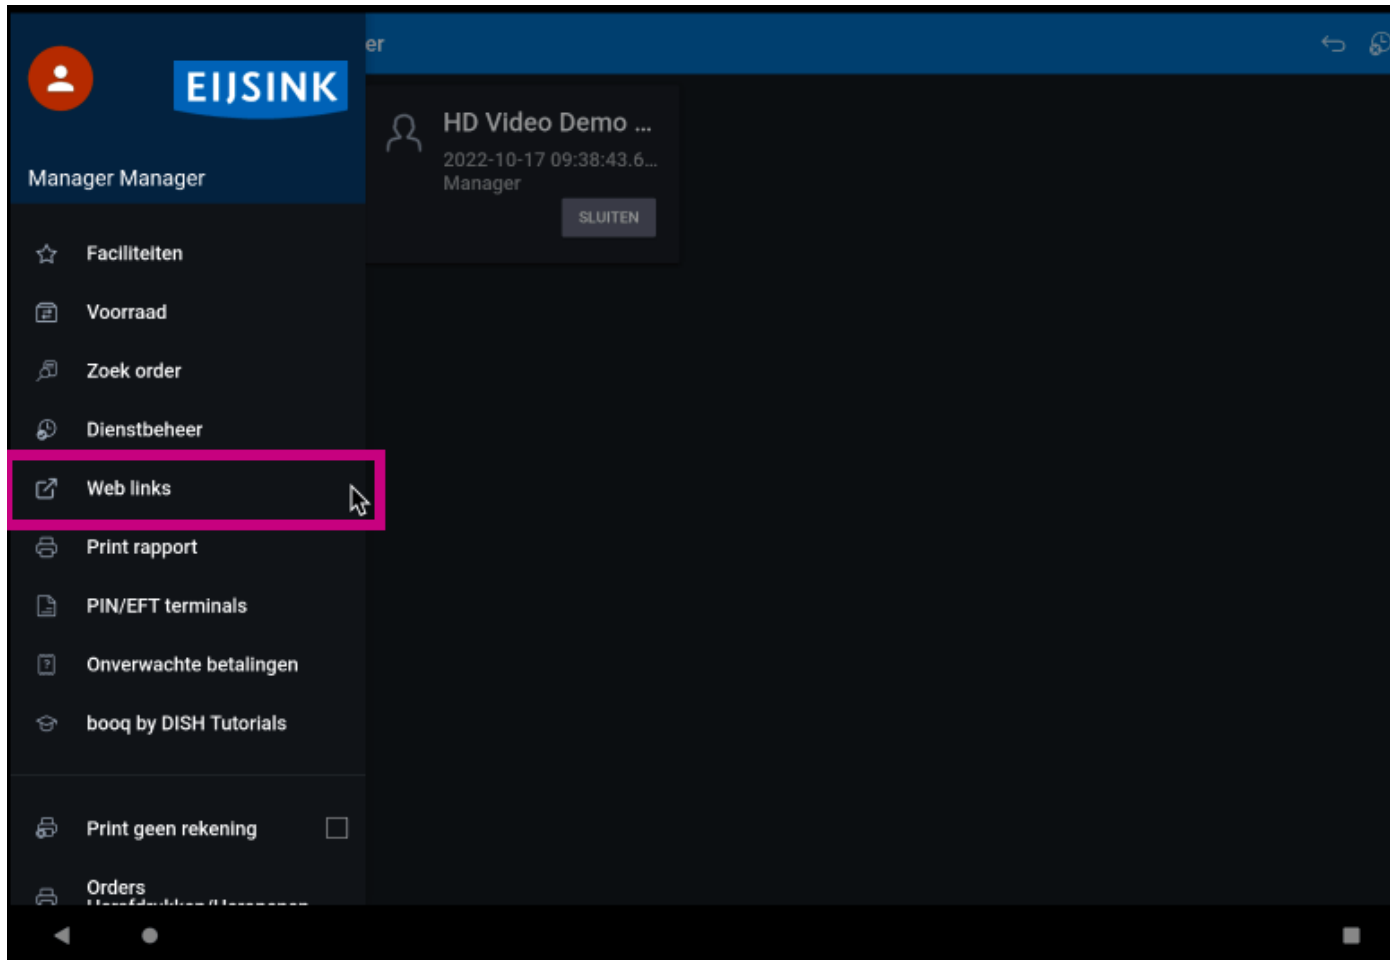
EIJSINK

Manager Manager

er

HD Video Demo ...
2022-10-17 09:38:43.6...
Manager
SLUITEN

Faciliteiten
Voorraad
Zoek order
Dienstbeheer
Web links
Print rapport
PIN/EFT terminals
Onverwachte betalingen
booq by DISH Tutorials

Print geen rekening

Orders
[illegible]